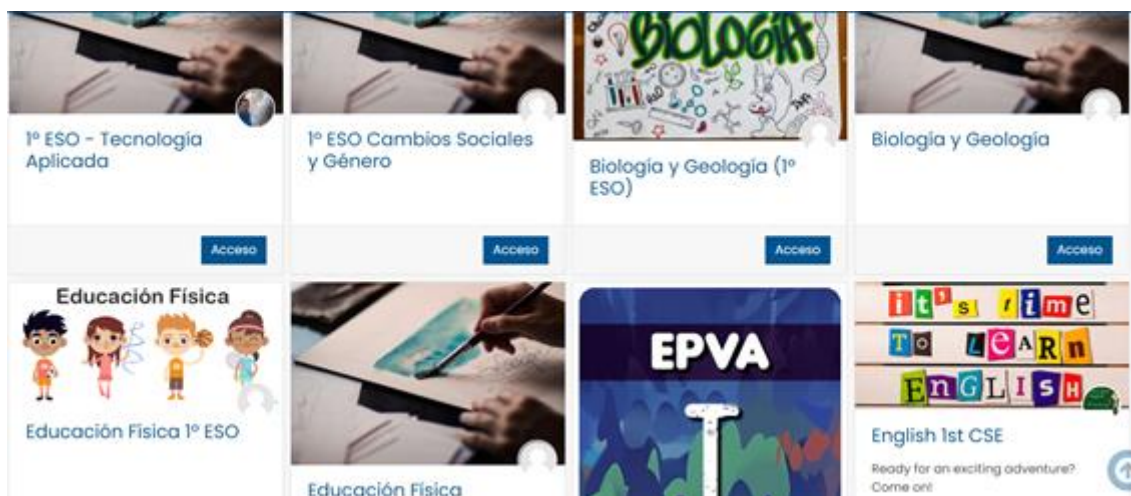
BIOLOGÍA

1º ESO - Tecnología Aplicada

Acceso

1º ESO Cambios Sociales y Género

Acceso

Biología y Geología (1º ESO)

Acceso

Biologia y Geologia

Acceso

Educación Física

Educación Fisica 1º ESO

Educación Fisica

EPVA

It's time to learn English

English 1st CSE

Ready for an exciting adventure? Come on!